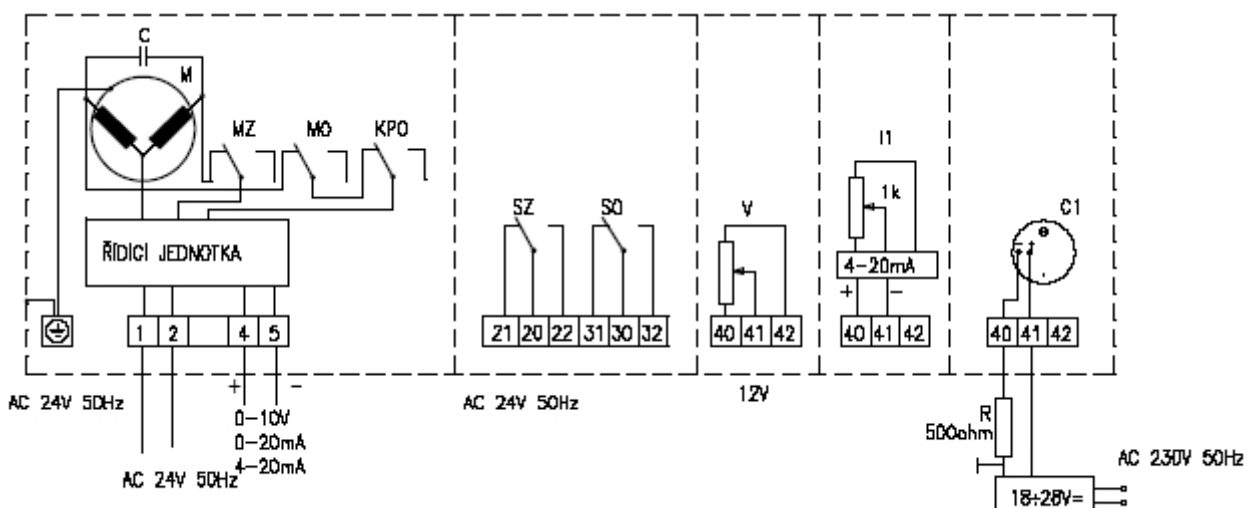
C
M
MZ
MO
KPO
ŘÍDICÍ JEDNOTKA
1 2 4 5
+ −
AC 24V 50Hz
0−10V
0−20mA
4−20mA
AC 24V 50Hz
SZ
SO
21 20 22 31 30 32
AC 24V 50Hz
V
40 41 42
12V
I1
1k
4−20mA
+ −
40 41 42
C1
40 41 42
R
500ohm
AC 230V 50Hz
18÷28V=